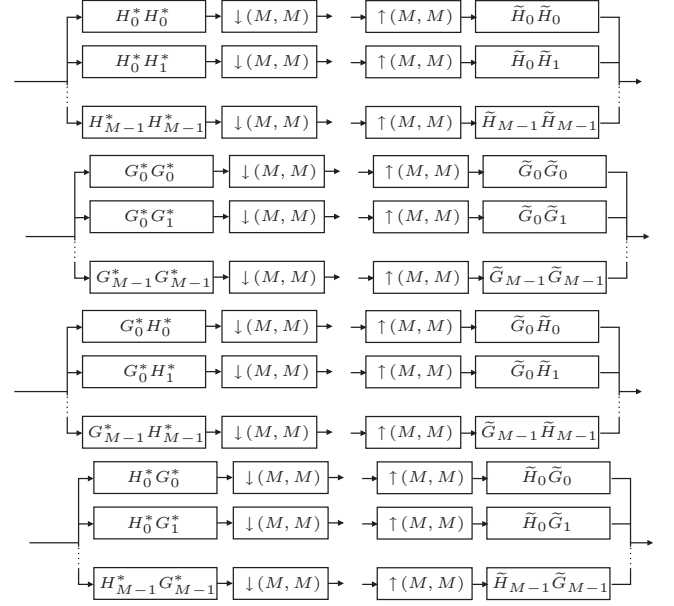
$H_0^*H_0^*$ $\downarrow(M,M)$ $\uparrow(M,M)$ $\widetilde{H}_0\widetilde{H}_0$

$H_0^*H_1^*$ $\downarrow(M,M)$ $\uparrow(M,M)$ $\widetilde{H}_0\widetilde{H}_1$

$H_{M-1}^*H_{M-1}^*$ $\downarrow(M,M)$ $\uparrow(M,M)$ $\widetilde{H}_{M-1}\widetilde{H}_{M-1}$

$G_0^*G_0^*$ $\downarrow(M,M)$ $\uparrow(M,M)$ $\widetilde{G}_0\widetilde{G}_0$

$G_0^*G_1^*$ $\downarrow(M,M)$ $\uparrow(M,M)$ $\widetilde{G}_0\widetilde{G}_1$

$G_{M-1}^*G_{M-1}^*$ $\downarrow(M,M)$ $\uparrow(M,M)$ $\widetilde{G}_{M-1}\widetilde{G}_{M-1}$

$G_0^*H_0^*$ $\downarrow(M,M)$ $\uparrow(M,M)$ $\widetilde{G}_0\widetilde{H}_0$

$G_0^*H_1^*$ $\downarrow(M,M)$ $\uparrow(M,M)$ $\widetilde{G}_0\widetilde{H}_1$

$G_{M-1}^*H_{M-1}^*$ $\downarrow(M,M)$ $\uparrow(M,M)$ $\widetilde{G}_{M-1}\widetilde{H}_{M-1}$

$H_0^*G_0^*$ $\downarrow(M,M)$ $\uparrow(M,M)$ $\widetilde{H}_0\widetilde{G}_0$

$H_0^*G_1^*$ $\downarrow(M,M)$ $\uparrow(M,M)$ $\widetilde{H}_0\widetilde{G}_1$

$H_{M-1}^*G_{M-1}^*$ $\downarrow(M,M)$ $\uparrow(M,M)$ $\widetilde{H}_{M-1}\widetilde{G}_{M-1}$